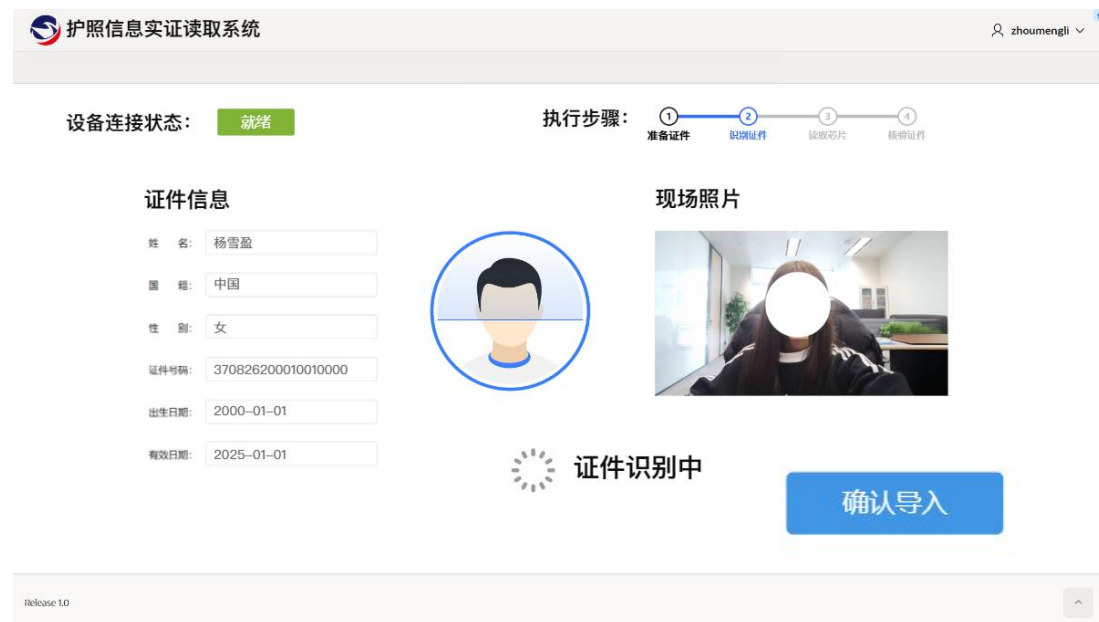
护照信息实证读取系统

zhoumengli

设备连接状态： 就绪

执行步骤： 1 准备证件 2 识别证件 3 读取芯片 4 核验证件

证件信息

姓 名: 杨雪盈

国 籍: 中国

性 别: 女

证件号码: 370826200010010000

出生日期: 2000-01-01

有效日期: 2025-01-01

现场照片

证件识别中

确认导入

Release 1.0